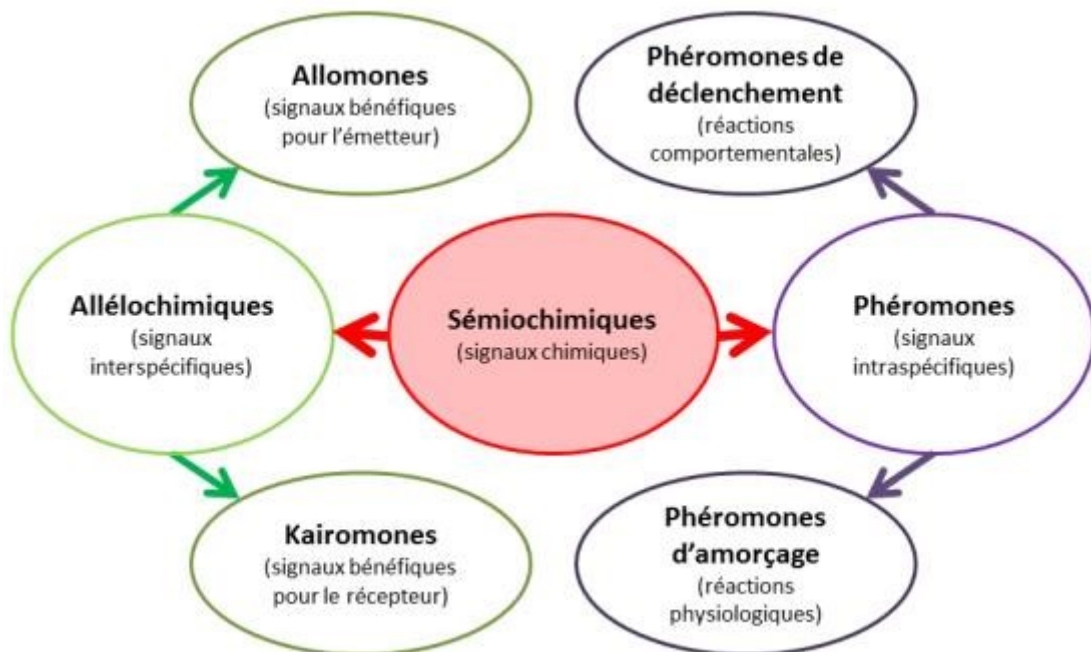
Allomones
(signaux bénéfiques pour l'émetteur)

Phéromones de déclenchement
(réactions comportementales)

Allélochimiques
(signaux interspécifiques)

Sémiochimiques
(signaux chimiques)

Phéromones
(signaux intraspécifiques)

Kairomones
(signaux bénéfiques pour le récepteur)

Phéromones d'amorçage
(réactions physiologiques)